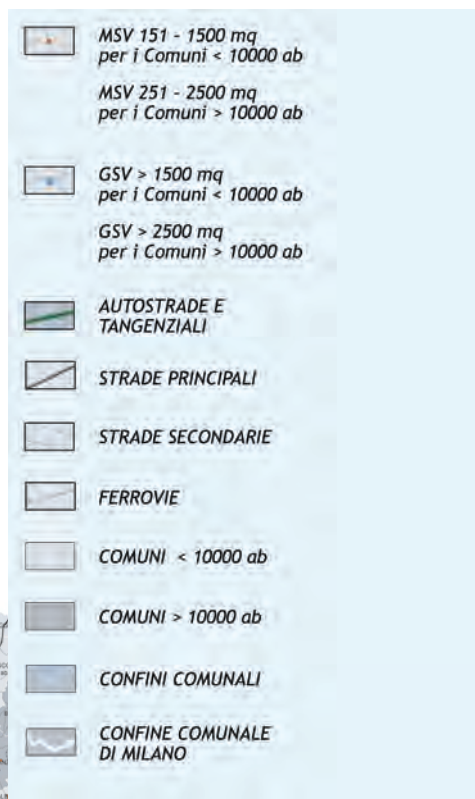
MSV 151 - 1500 mq
per i Comuni < 10000 ab

MSV 251 - 2500 mq
per i Comuni > 10000 ab

GSV > 1500 mq
per i Comuni < 10000 ab

GSV > 2500 mq
per i Comuni > 10000 ab

AUTOSTRADE E TANGENZIALI

STRADE PRINCIPALI

STRADE SECONDARIE

FERROVIE

COMUNI < 10000 ab

COMUNI > 10000 ab

CONFINI COMUNALI

CONFINE COMUNALE DI MILANO